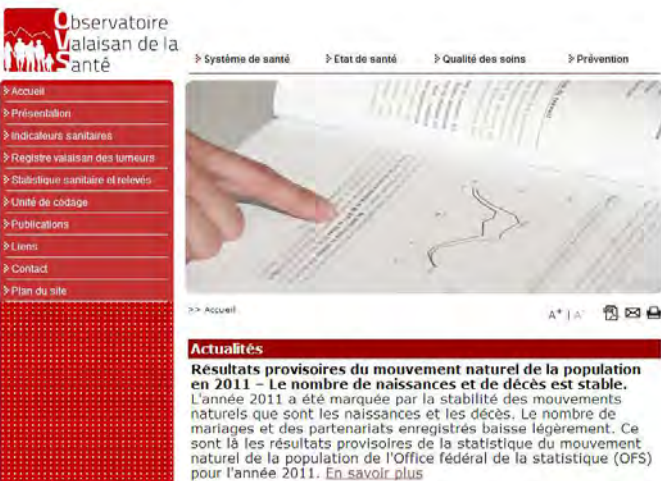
Observatoire Valaisan de la Santé

Système de santé
Etat de santé
Qualité des soins
Prévention

Accueil
Présentation
Indicateurs sanitaires
Registre valaisan des tumeurs
Statistique sanitaire et relevés
Unité de codage
Publications
Liens
Contact
Plan du site

>> Accueil

A+ | A-

Actualités

Résultats provisoires du mouvement naturel de la population en 2011 – Le nombre de naissances et de décès est stable.

L'année 2011 a été marquée par la stabilité des mouvements naturels que sont les naissances et les décès. Le nombre de mariages et des partenariats enregistrés baisse légèrement. Ce sont là les résultats provisoires de la statistique du mouvement naturel de la population de l'Office fédéral de la statistique (OFS) pour l'année 2011. En savoir plus